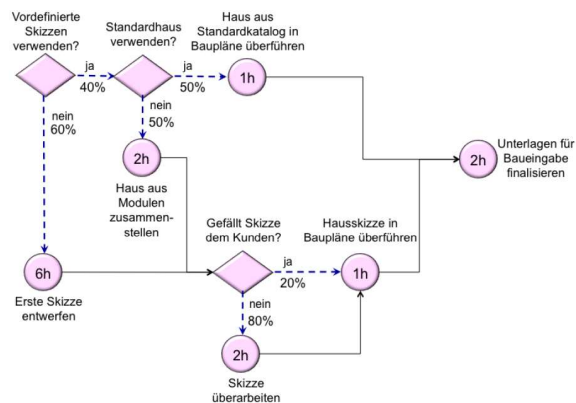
Vordefinierte Skizzen verwenden?

ja
40%

Standardhaus verwenden?

ja
50%

Haus aus Standardkatalog in Baupläne überführen

1h

nein
60%

nein
50%

2h

Haus aus Modulen zusammenstellen

2h

Unterlagen für Baueingabe finalisieren

Gefällt Skizze dem Kunden?

ja
20%

Hausskizze in Baupläne überführen

1h

6h

Erste Skizze entwerfen

nein
80%

2h

Skizze überarbeiten